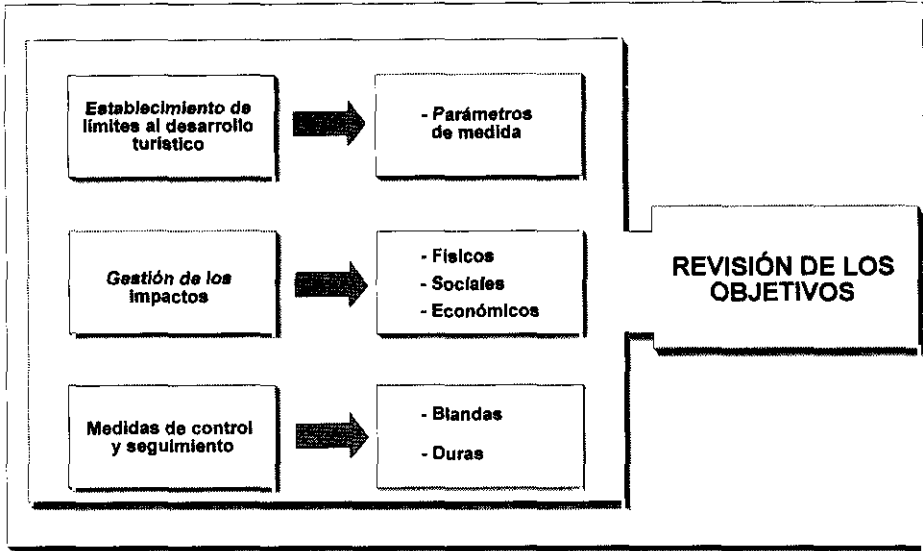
Establecimiento de límites al desarrollo turístico

- Parámetros de medida

Gestión de los impactos

- Físicos
- Sociales
- Económicos

Medidas de control y seguimiento

- Blandas
- Duras

REVISIÓN DE LOS OBJETIVOS